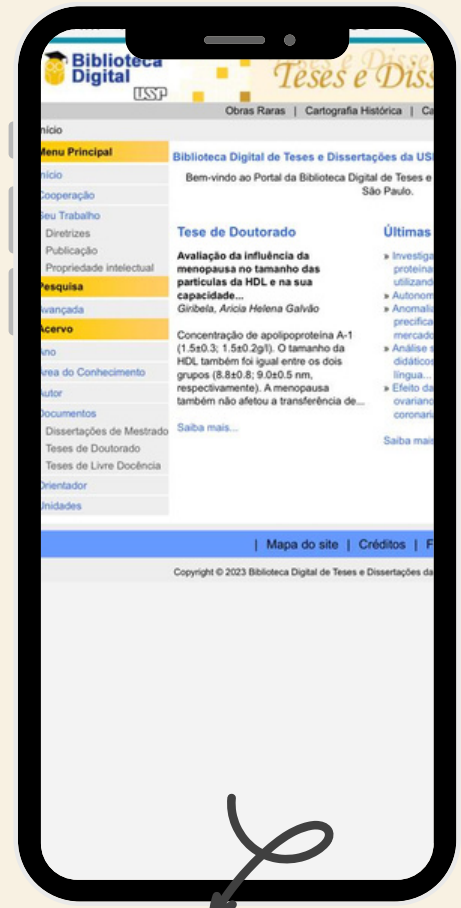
Biblioteca Digital USP

Teses e Diss

Obras Raras | Cartografia Histórica | Ca

nício

Menu Principal
nício
Cooperação
Seu Trabalho
Diretrizes
Publicação
Propriedade intelectual
Pesquisa
Avançada
Acervo
Ano
Área do Conhecimento
Autor
Documentos
Dissertações de Mestrado
Teses de Doutorado
Teses de Livre Docência
Orientador
Unidades

Biblioteca Digital de Teses e Dissertações da USP

Bem-vindo ao Portal da Biblioteca Digital de Teses e São Paulo.

Tese de Doutorado

Avaliação da influência da menopausa no tamanho das partículas da HDL e na sua capacidade...
Giribela, Aricia Helena Galvão

Concentração de apolipoproteína A-1 (1.5±0.3; 1.5±0.2g/l). O tamanho da HDL também foi igual entre os dois grupos (8.8±0.8; 9.0±0.5 nm, respectivamente). A menopausa também não afetou a transferência de...

Saiba mais...

Últimas

» Investig proteína utilizand
» Autonom
» Anomali precifica mercado
» Análise didáticos língua...
» Efeito da ovariano coronari

Saiba mais

| Mapa do site | Créditos | F

Copyright © 2023 Biblioteca Digital de Teses e Dissertações da